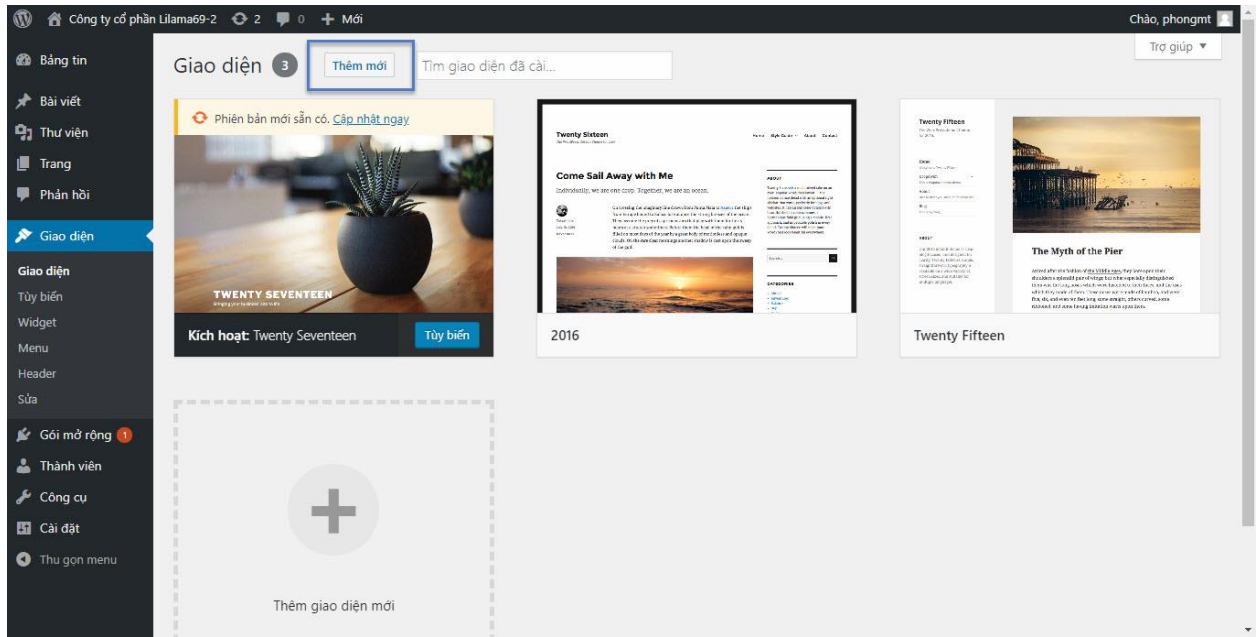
Công ty cổ phần Lilama69-2 2 0 + Mới

Chào, phongmt

Bảng tin
Bài viết
Thư viện
Trang
Phản hồi
Giao diện
Giao diện
Tùy biến
Widget
Menu
Header
Sửa
Gói mở rộng 1
Thành viên
Công cụ
Cài đặt
Thu gọn menu

Giao diện 3 Thêm mới Tìm giao diện đã cài...

Trợ giúp ▼

Phiên bản mới sẵn có. Cập nhật ngay

TWENTY SEVENTEEN

Kích hoạt: Twenty Seventeen Tùy biến

Twenty Sixteen

Come Sail Away with Me

Individually, we are one drop. Together, we are an ocean.

2016

Twenty Fifteen

The Myth of the Pier

Twenty Fifteen

Thêm giao diện mới